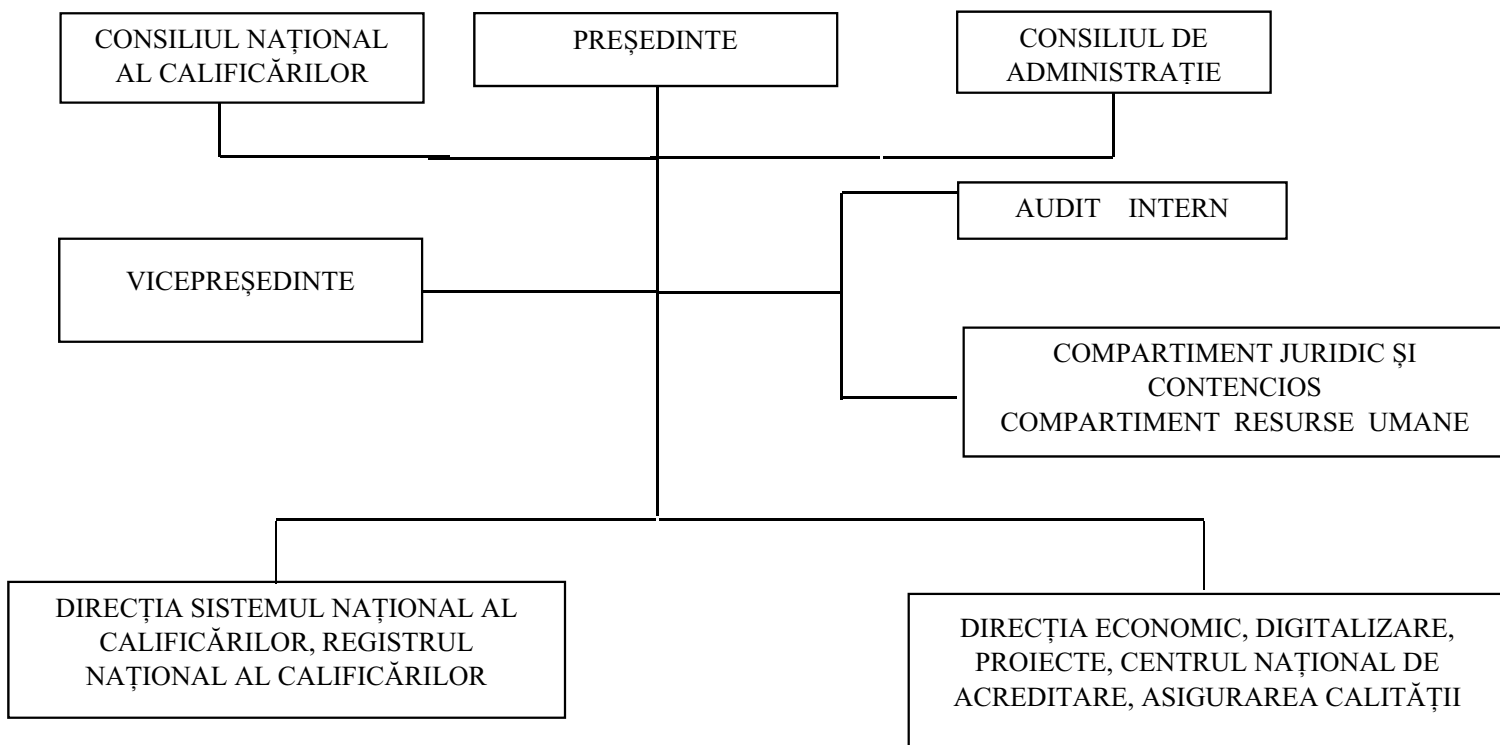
CONSILIUL NAȚIONAL AL CALIFICĂRILOR

PREȘEDINTE

CONSILIUL DE ADMINISTRAȚIE

AUDIT INTERN

VICEPREȘEDINTE

COMPARTIMENT JURIDIC ȘI CONTENCIOS
COMPARTIMENT RESURSE UMANE

DIRECȚIA SISTEMUL NAȚIONAL AL CALIFICĂRILOR, REGISTRUL NAȚIONAL AL CALIFICĂRILOR

DIRECȚIA ECONOMIC, DIGITALIZARE, PROIECTE, CENTRUL NAȚIONAL DE ACREDITARE, ASIGURAREA CALITĂȚII